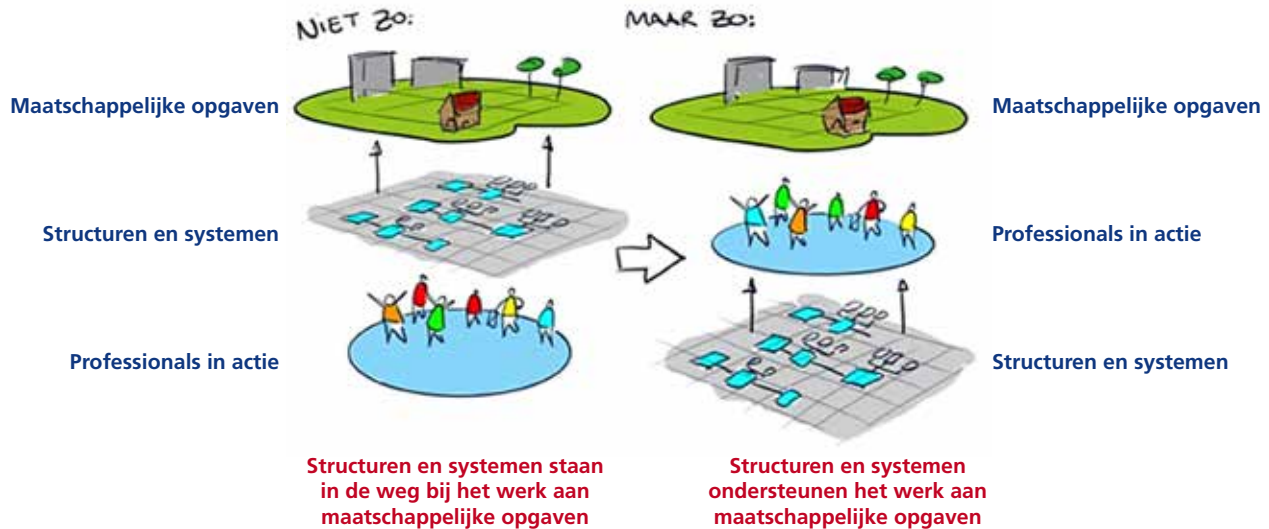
NIET ZO:

MAAR ZO:

Maatschappelijke opgaven

Structuren en systemen

Professionals in actie

Maatschappelijke opgaven

Professionals in actie

Structuren en systemen

Structuren en systemen staan in de weg bij het werk aan maatschappelijke opgaven

Structuren en systemen ondersteunen het werk aan maatschappelijke opgaven